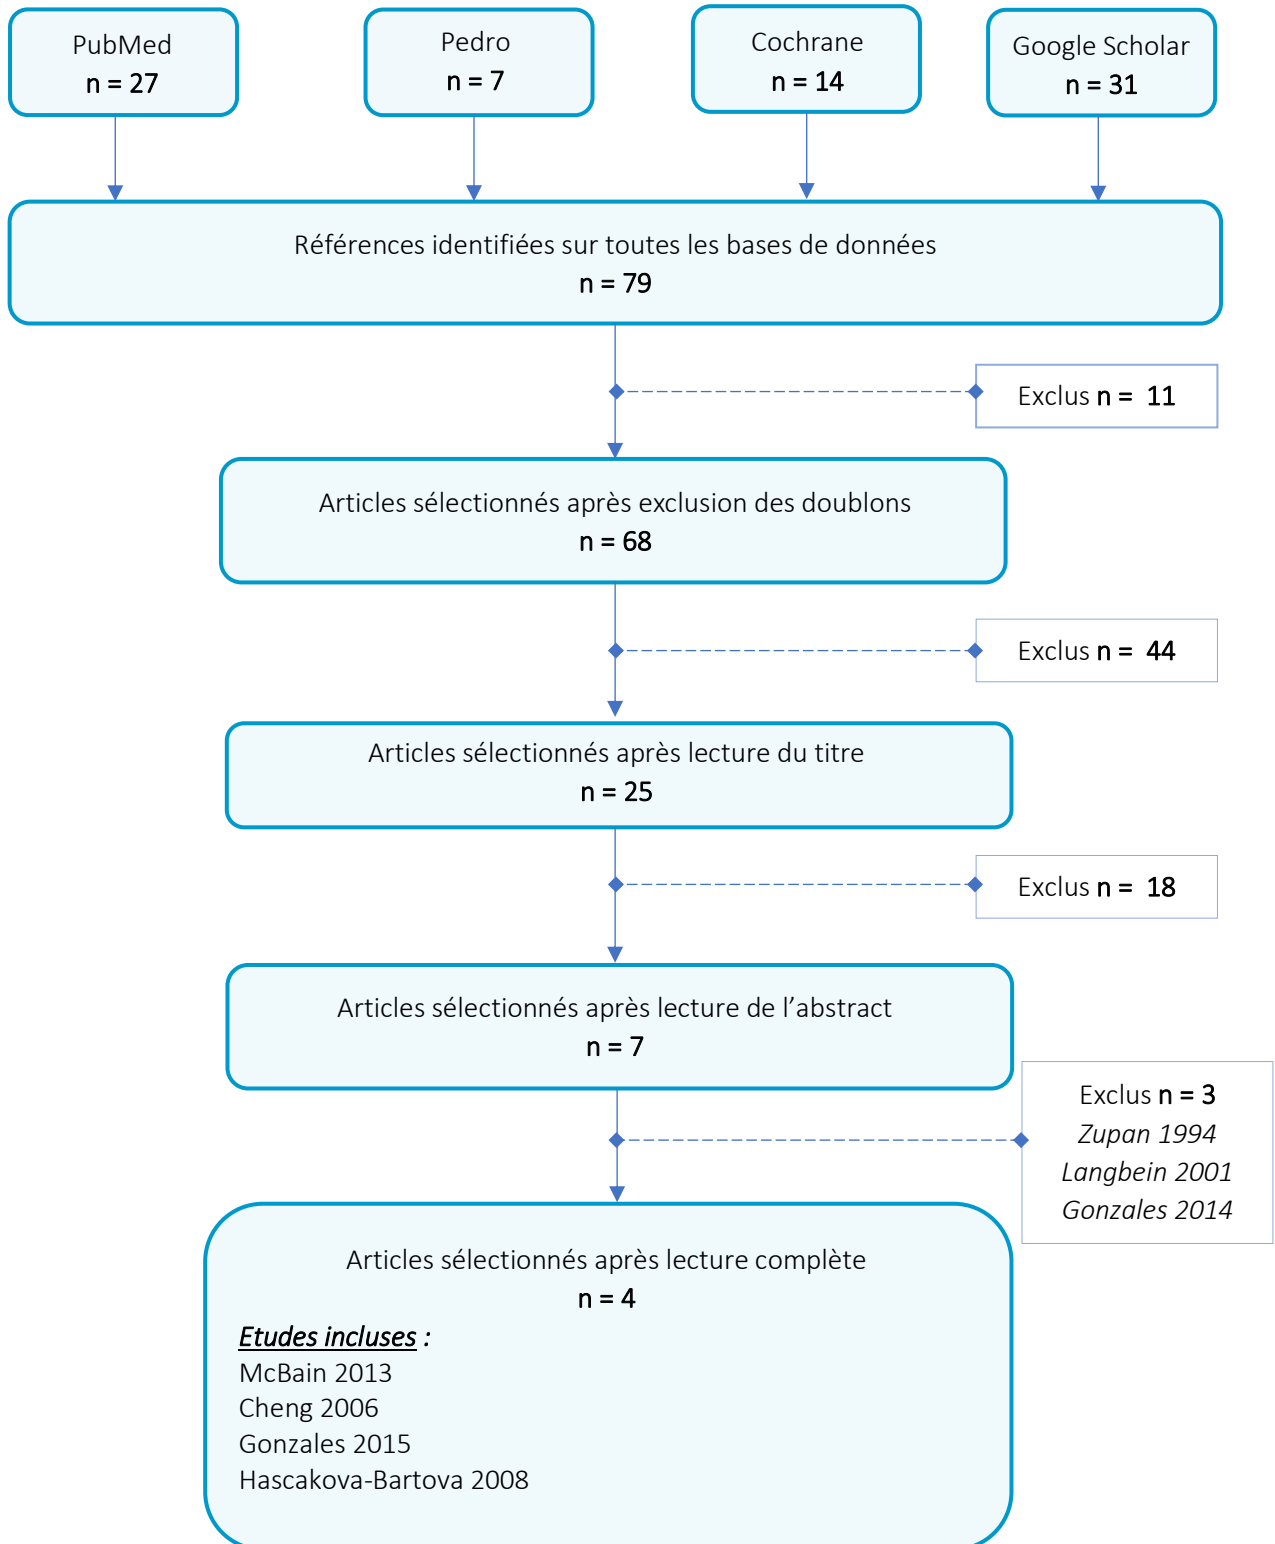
PubMed
n = 27

Pedro
n = 7

Cochrane
n = 14

Google Scholar
n = 31

Références identifiées sur toutes les bases de données
n = 79

Exclus n = 11

Articles sélectionnés après exclusion des doublons
n = 68

Exclus n = 44

Articles sélectionnés après lecture du titre
n = 25

Exclus n = 18

Articles sélectionnés après lecture de l'abstract
n = 7

Exclus n = 3
Zupan 1994
Langbein 2001
Gonzales 2014

Articles sélectionnés après lecture complète
n = 4

Etudes incluses :
McBain 2013
Cheng 2006
Gonzales 2015
Hascakova-Bartova 2008